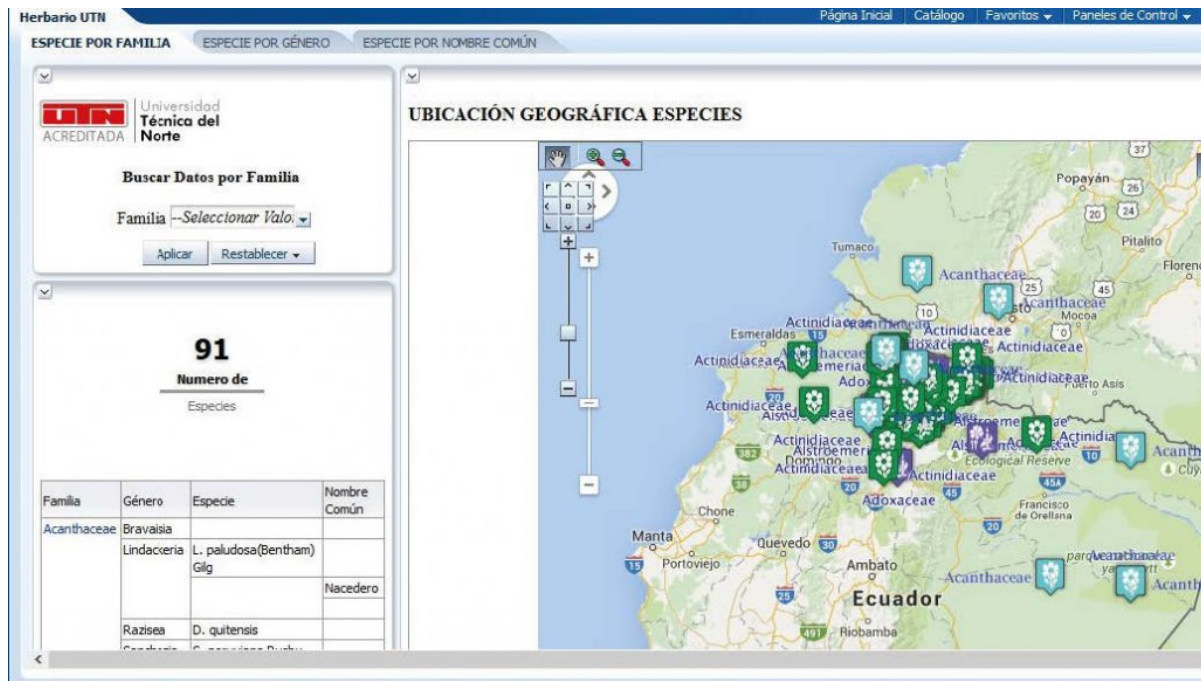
Herbario UTN

Página Inicial | Catálogo | Favoritos | Paneles de Control

ESPECIE POR FAMILIA | ESPECIE POR GÉNERO | ESPECIE POR NOMBRE COMÚN

UTN ACREDITADA Universidad Técnica del Norte

Buscar Datos por Familia

Familia --Seleccionar Valo

Aplicar | Restablecer

91

Numero de

Especies

| Familia | Género | Especie | Nombre Común |
|---|---|---|---|
| Acanthaceae | Bravaisia | | |
| | Lindackeria | L. paludosa(Bentham) Gilg | |
| | | | Nacedero |
| | Razisea | D. quitensis | |
| | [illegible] | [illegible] | |

UBICACIÓN GEOGRÁFICA ESPECIES

Popayán 26 20 24 Pitalito Florenc Tumaco Acanthaceae 25 45 Acanthaceae Mocoa 10 Actinidiaceae Esmeraldas Actinidiaceae Actinidiaceae Actinidiaceae Adoxaceae Actinidiaceae Puerto Asis Actinidiaceae Alstroemeriaceae Actinidiaceae Alstroemeriaceae Actinidia Acanth 382 Actinidiaceae Domingo Ecological Reserve 10 Cuy 38 20 Actinidiaceae 45 45A Adoxaceae Chone Francisco de Orellana Manta 20 Quevedo 30 Portoviejo Ambato Acanthaceae parqAcanthaceae Acanth 15 Ecuador 25 491 Riobamba